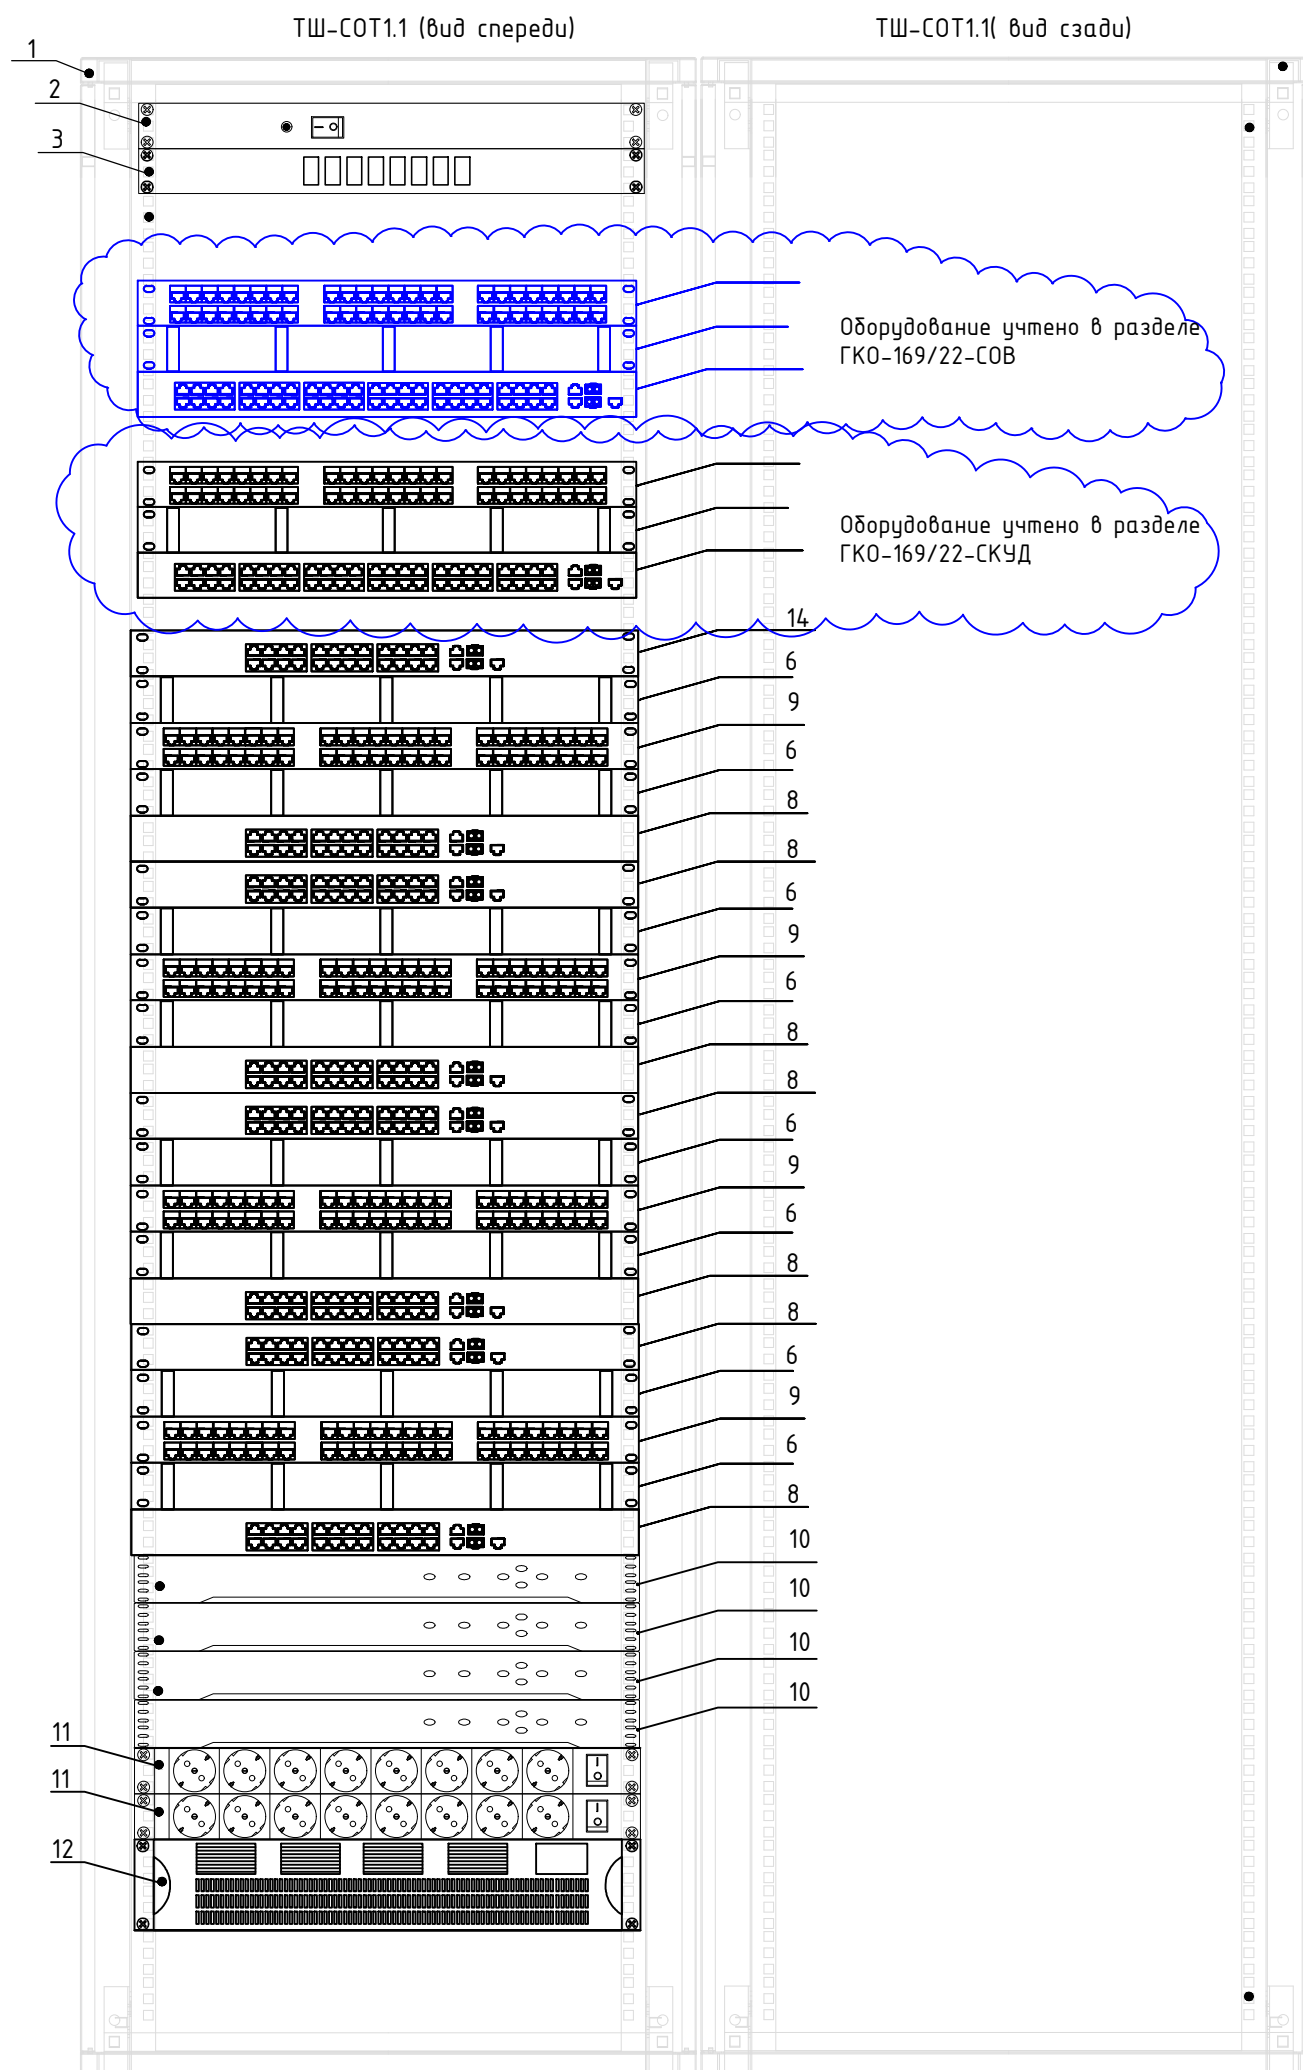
ТШ-СОТ1.1 (вид спереди)

ТШ-СОТ1.1( вид сзади)

1
2
3

Оборудование учтено в разделе ГКО-169/22-СОВ

Оборудование учтено в разделе ГКО-169/22-СКУД

14
6
9
6
8
8
6
9
6
8
8
6
9
6
8
8
6
9
6
8
10
10
10
10

11
11
12